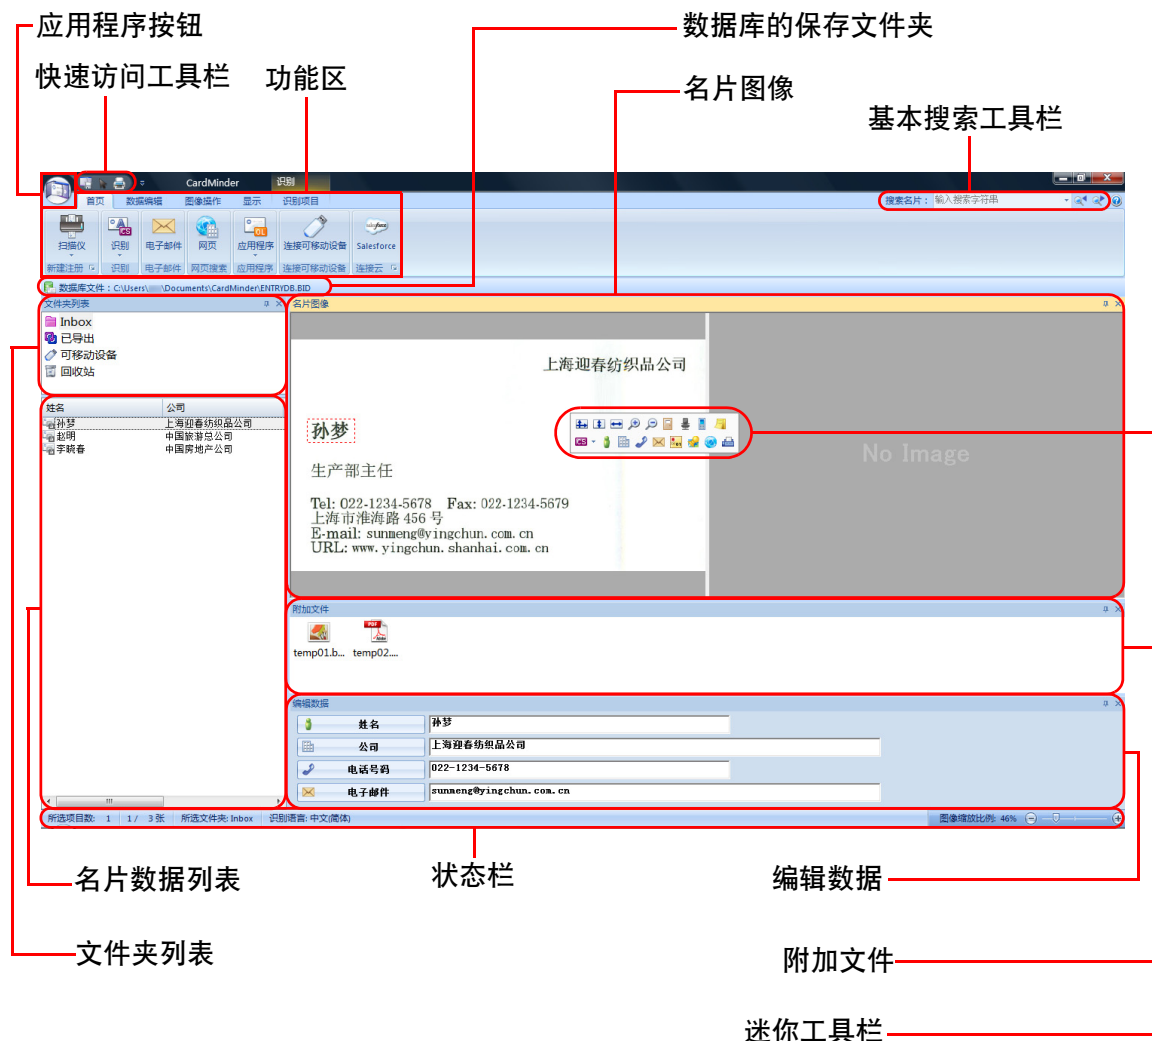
应用程序按钮
快速访问工具栏
功能区
数据库的保存文件夹
名片图像
基本搜索工具栏

CardMinder 识别
首页 数据编辑 图像操作 显示 识别项目
搜索名片： 输入搜索字符串
扫描仪 识别 电子邮件 网页 应用程序 连接可移动设备 Salesforce
新建注册 识别 电子邮件 网页搜索 应用程序 连接可移动设备 连接云
数据库文件： C:\Users\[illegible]\Documents\CardMinder\ENTRYDB.BID
文件夹列表
Inbox
已导出
可移动设备
回收站
姓名 公司
孙梦 上海迎春纺织品公司
赵明 中国旅游总公司
李晓春 中国房地产公司
名片图像
上海迎春纺织品公司
孙梦
生产部主任
Tel: 022-1234-5678 Fax: 022-1234-5679
上海市淮海路 456 号
E-mail: sunmeng@yingchun.com.cn
URL: www.yingchun.shanhai.com.cn
No Image
附加文件
temp01.b... temp02....
编辑数据
姓名 孙梦
公司 上海迎春纺织品公司
电话号码 022-1234-5678
电子邮件 sunmeng@yingchun.com.cn
所选项目数: 1 1 / 3 张 所选文件夹: Inbox 识别语言: 中文(简体)
图像缩放比例: 46%

名片数据列表
状态栏
编辑数据
文件夹列表
附加文件
迷你工具栏